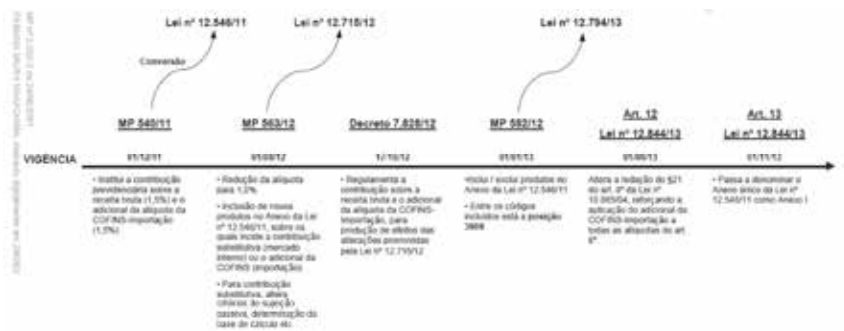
Lei nº 12.546/11

Lei nº 12.715/12

Lei nº 12.794/13

Conversão

MP 540/11

MP 563/12

Decreto 7.828/12

MP 582/12

Art. 12
Lei nº 12.844/13

Art. 13
Lei nº 12.844/13

VIGÊNCIA

01/12/11

01/08/12

1/10/12

01/01/13

01/08/13

01/11/13

• Institui a contribuição previdenciária sobre a receita bruta (1,5%) e o adicional da alíquota da COFINS-importação (1,5%)

• Redução da alíquota para 1,0%

• Inclusão de novos produtos no Anexo da Lei nº 12.546/11, sobre os quais incide a contribuição substitutiva (mercado interno) ou o adicional da COFINS (importação)

• Para contribuição substitutiva, altera critérios do sujeição passiva, determinação da base de cálculo etc.

• Regulamenta a contribuição sobre a receita bruta e o adicional da alíquota da COFINS-importação, para produção de efeitos das alterações promovidas pela Lei nº 12.715/12

• Inclui / exclui produtos no Anexo da Lei nº 12.546/11

• Entre os códigos incluídos está a posição 3808

• Altera a redação do §21 do art. 8º da Lei nº 10.865/04, reforçando a aplicação do adicional da COFINS-importação a todas as alíquotas do art. 8º.

• Passa a denominar o Anexo único da Lei nº 12.546/11 como Anexo I